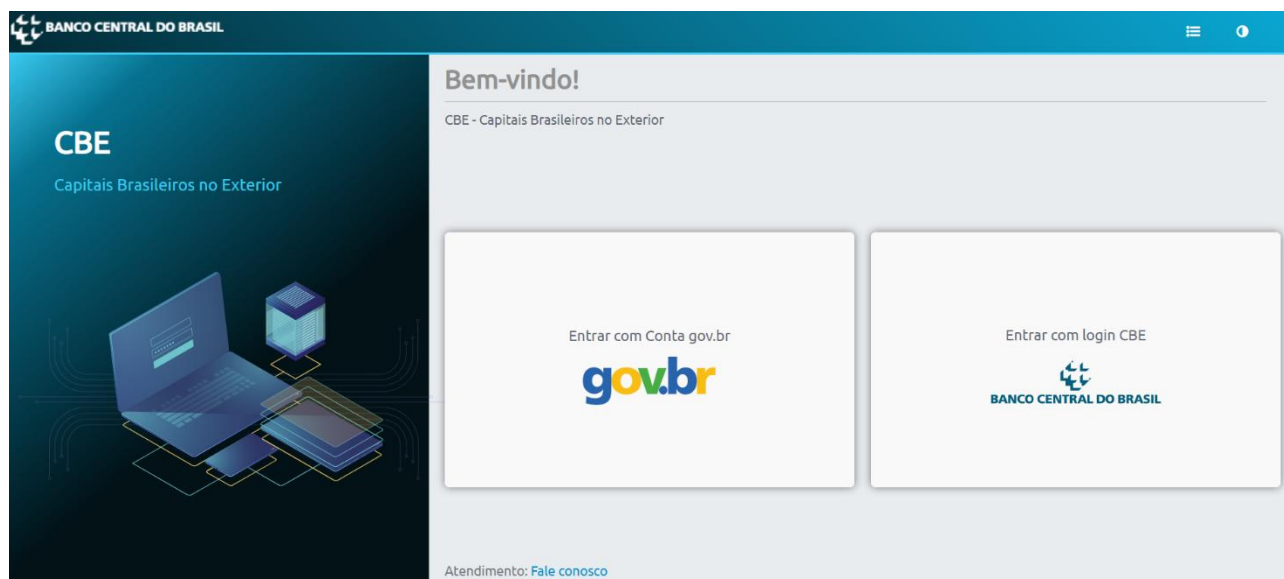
BANCO CENTRAL DO BRASIL

CBE

Capitais Brasileiros no Exterior

Bem-vindo!

CBE - Capitais Brasileiros no Exterior

Entrar com Conta gov.br

gov.br

Entrar com login CBE

BANCO CENTRAL DO BRASIL

Atendimento: Fale conosco